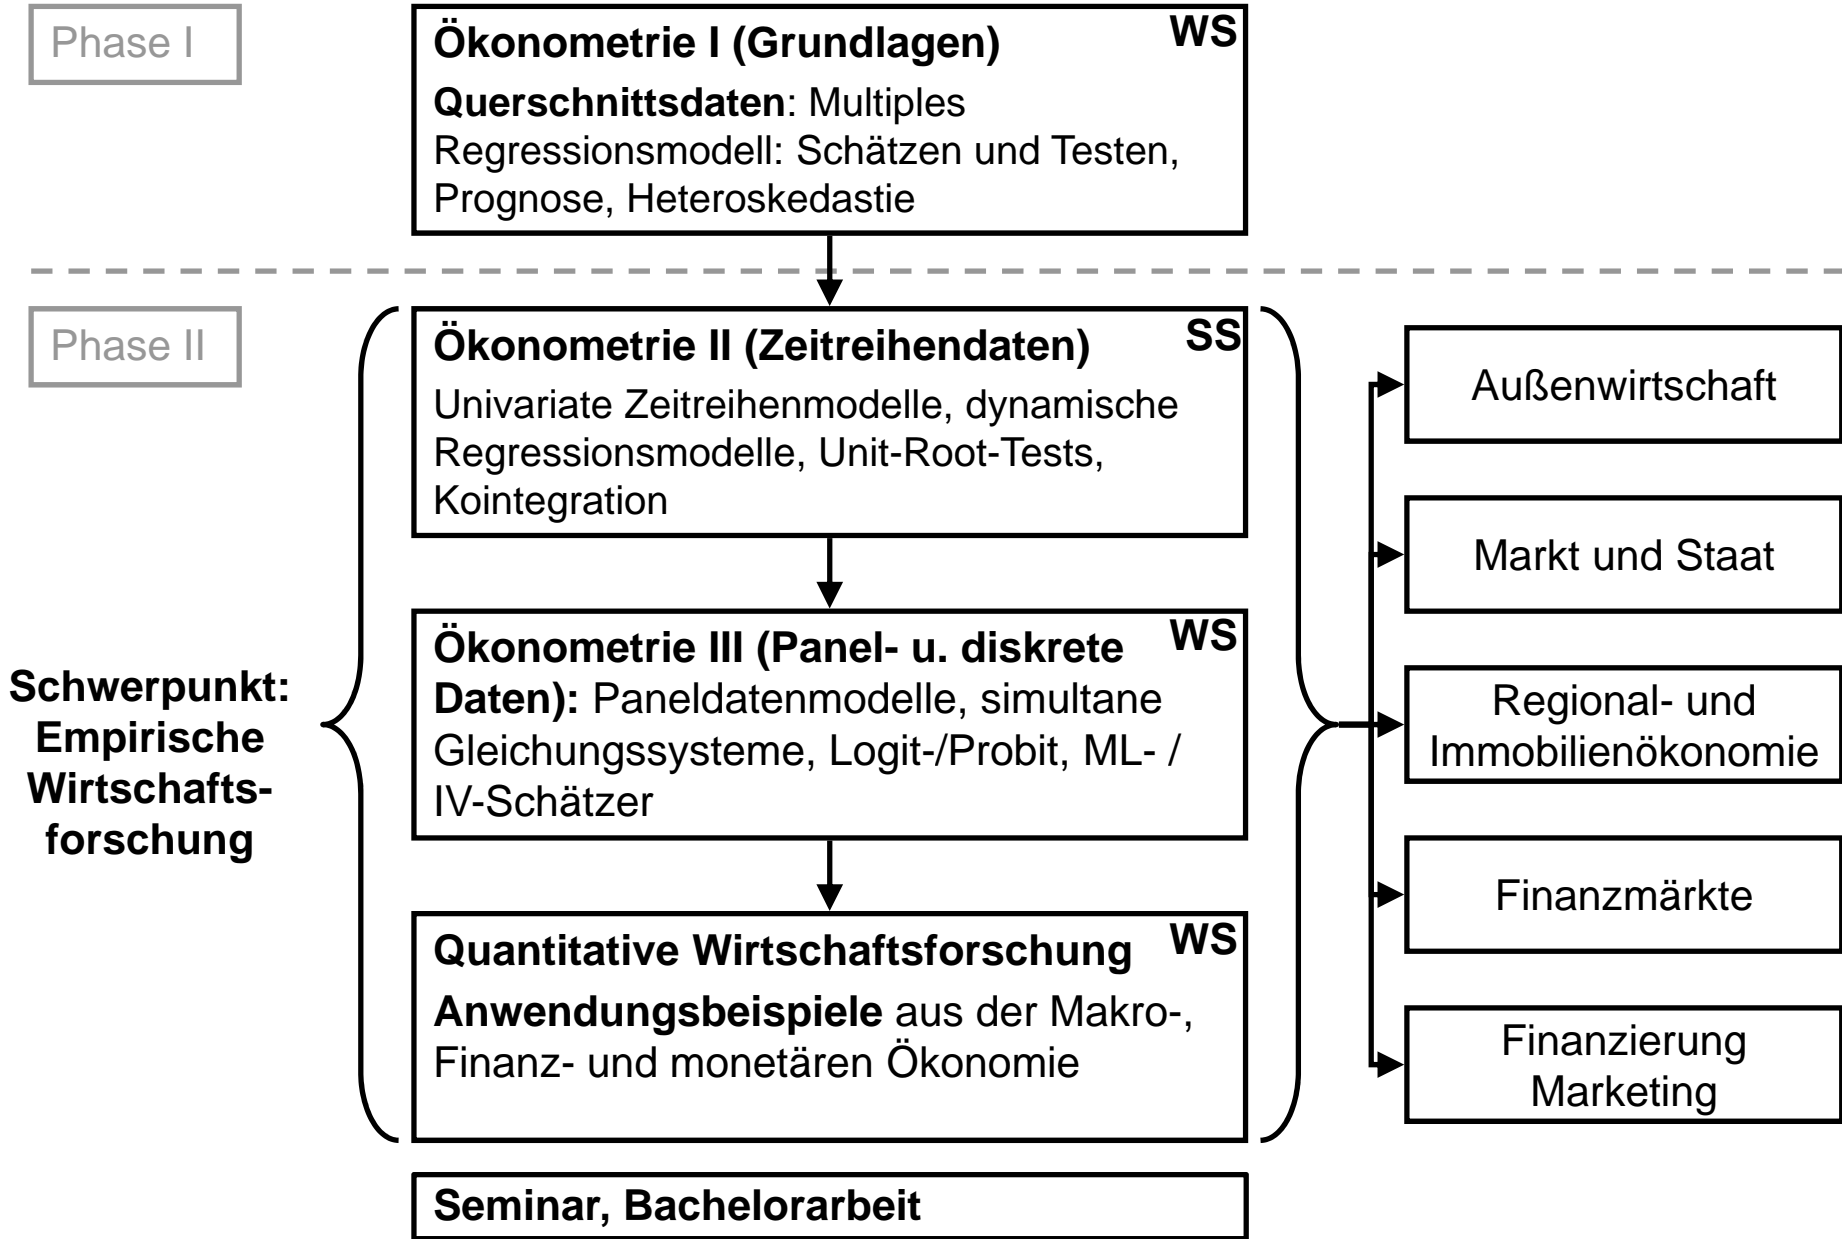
Phase I

Ökonometrie I (Grundlagen) WS

Querschnittsdaten: Multiples Regressionsmodell: Schätzen und Testen, Prognose, Heteroskedastie

Phase II

Ökonometrie II (Zeitreihendaten) SS

Univariate Zeitreihenmodelle, dynamische Regressionsmodelle, Unit-Root-Tests, Kointegration

Ökonometrie III (Panel- u. diskrete Daten): Paneldatenmodelle, simultane Gleichungssysteme, Logit-/Probit, ML- / IV-Schätzer WS

Quantitative Wirtschaftsforschung WS

Anwendungsbeispiele aus der Makro-, Finanz- und monetären Ökonomie

Schwerpunkt: Empirische Wirtschaftsforschung

Außenwirtschaft

Markt und Staat

Regional- und Immobilienökonomie

Finanzmärkte

Finanzierung Marketing

Seminar, Bachelorarbeit